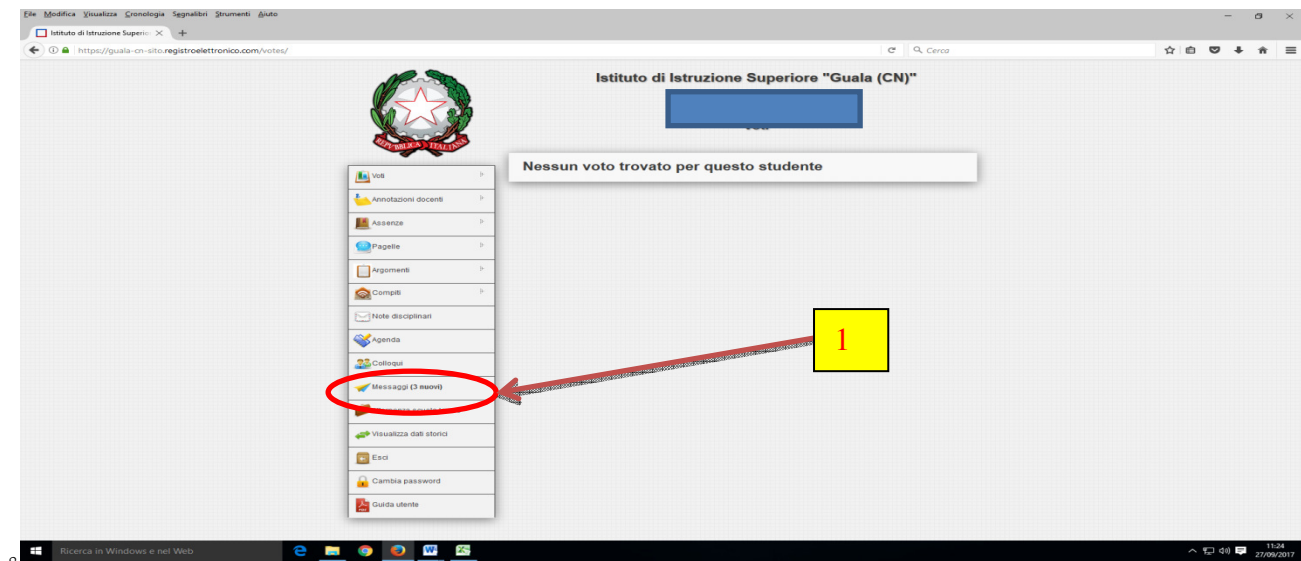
File Modifica Visualizza Cronologia Segnalibri Strumenti Aiuto

Istituto di Istruzione Superio

https://guala-cn-sito.registroelettronico.com/votes/

Cerca

Istituto di Istruzione Superiore "Guala (CN)"

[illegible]

REPUBBLICA ITALIANA

Nessun voto trovato per questo studente

Voti

Annotazioni docenti

Assenze

Pagelle

Argomenti

Compiti

Note disciplinari

Agenda

Colloqui

Messaggi (3 nuovi)

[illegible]

Visualizza dati storici

Esci

Cambia password

Guida utente

1

Ricerca in Windows e nel Web

11:24
27/09/2017